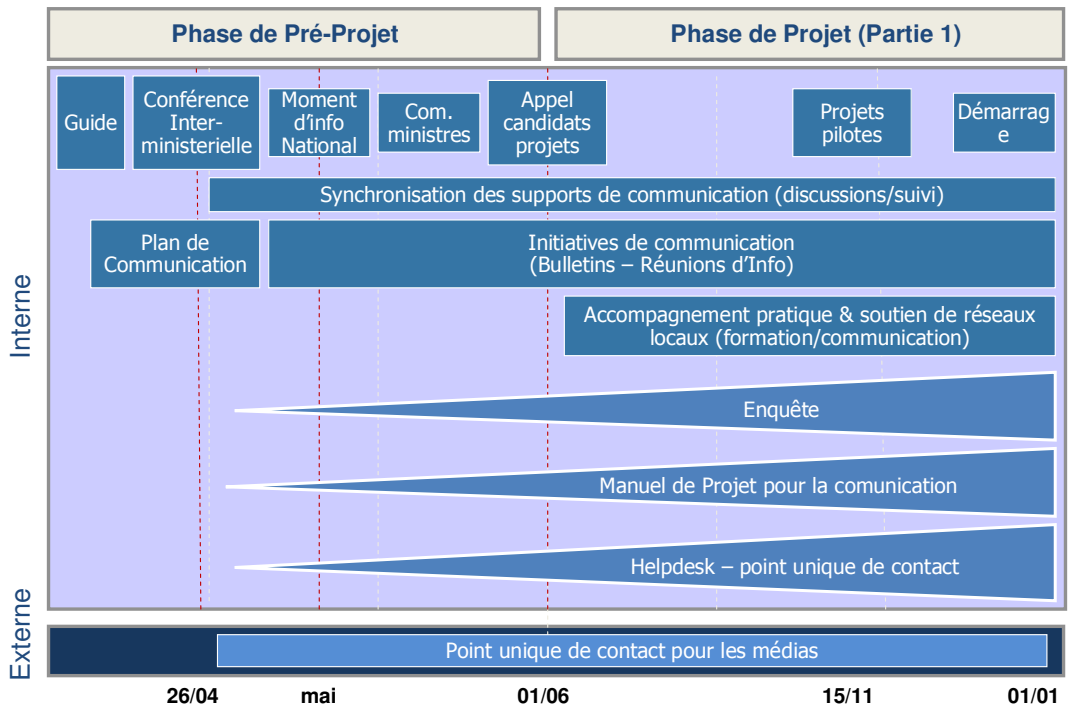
Phase de Pré-Projet

Phase de Projet (Partie 1)

Guide

Conférence Inter-ministerielle

Moment d'info National

Com. ministres

Appel candidats projets

Projets pilotes

Démarrag e

Synchronisation des supports de communication (discussions/suivi)

Plan de Communication

Initiatives de communication (Bulletins – Réunions d'Info)

Accompagnement pratique & soutien de réseaux locaux (formation/communication)

Enquête

Manuel de Projet pour la comunication

Helpdesk – point unique de contact

Interne

Externe

Point unique de contact pour les médias

26/04

mai

01/06

15/11

01/01